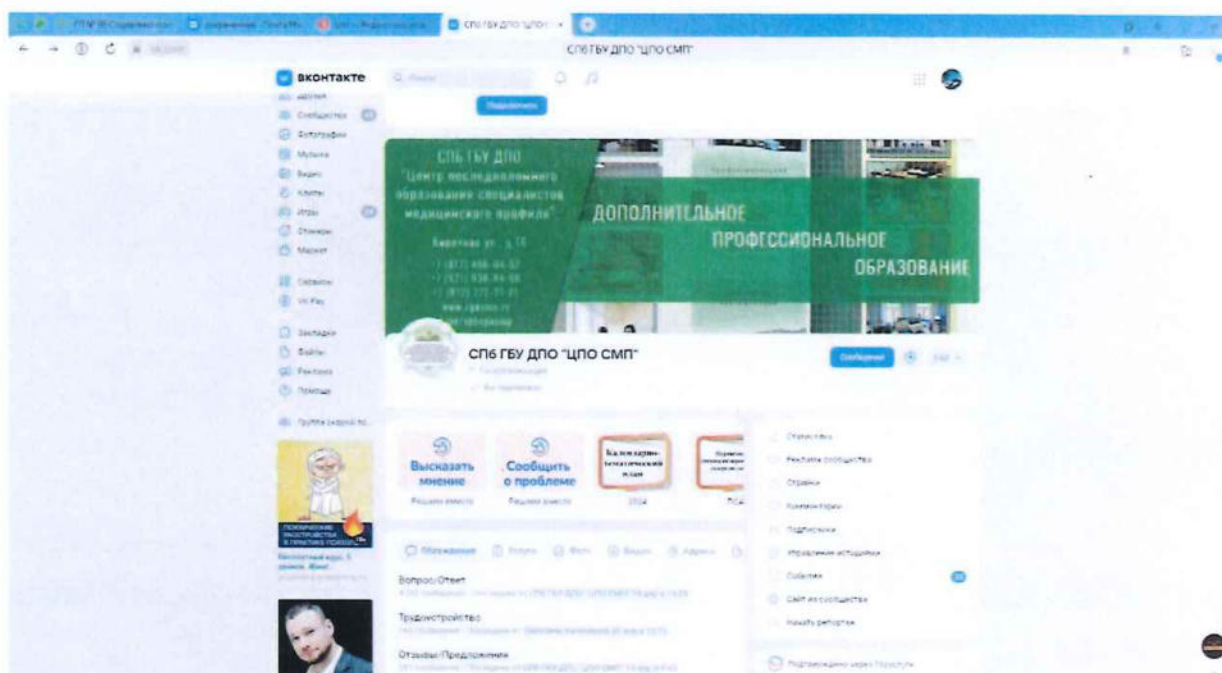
СПб ГБУ ДПО "ЦПО СМП"

вконтакте

Сообщества
Фотографии
Музыка
Видео
Клипы
Игры
Стикеры
Маркет
Сервисы
VK Pay
Закладки
Файлы
Реклама
Помощь

СПб ГБУ ДПО
"Центр последипломного образования специалистов медицинского профиля"
Кирочная ул., д.16

ДОПОЛНИТЕЛЬНОЕ
ПРОФЕССИОНАЛЬНОЕ
ОБРАЗОВАНИЕ

СПб ГБУ ДПО "ЦПО СМП"

Сообщения

Высказать мнение
Решаем вместе

Сообщить о проблеме
Решаем вместе

Календарно-тематический план
2024

Статистика
Реклама сообщества
Отзывы
Комментарии
Подписчики
Управление историями
События
Сайт из сообщества
Накрутить репортов

Обсуждения

Вопрос/Ответ
Трудоустройство
Отзывы/Предложения

Подтверждено через Госуслуги